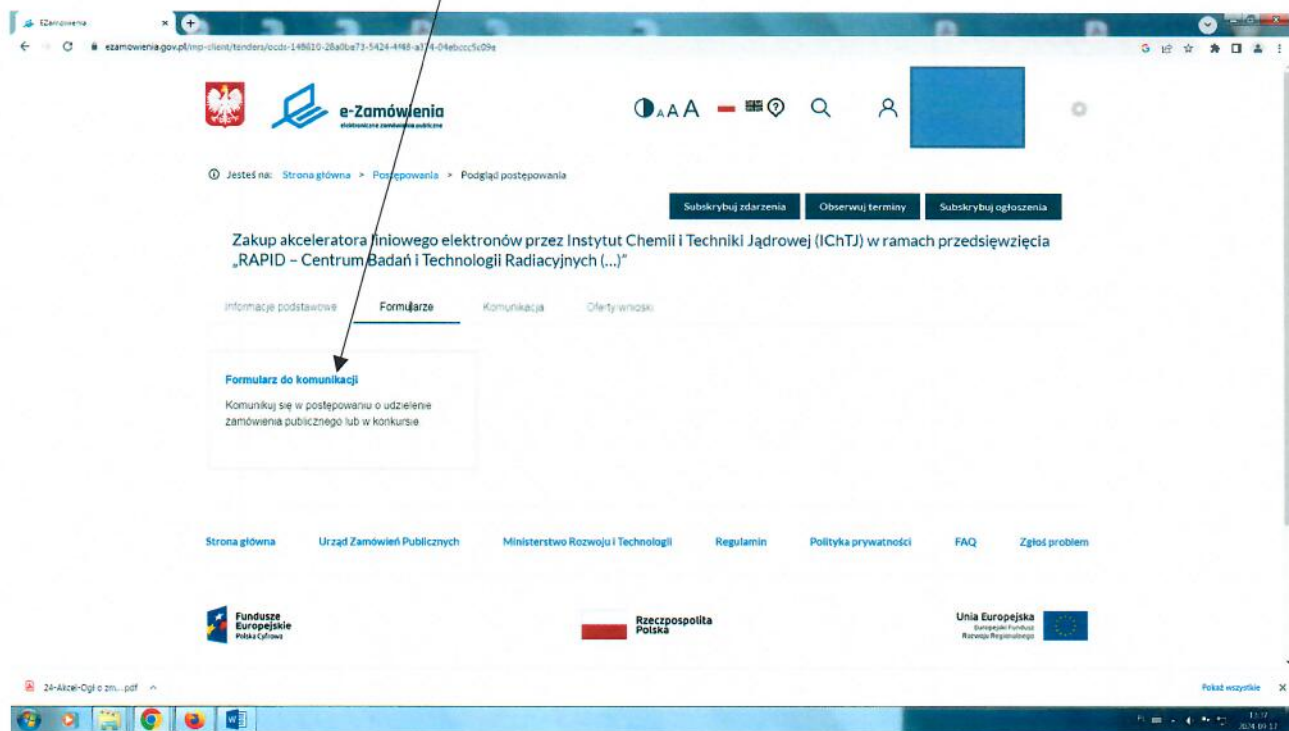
EZamówienia

ezamowienia.gov.pl/mp-client/tenders/ocds-148610-28a0be73-5424-4f48-a374-04ebccc5c09e

e-Zamówienia
elektroniczne zamówienia publiczne

AAA

Jesteś na: Strona główna > Postępowania > Podgląd postępowania

Subskrybuj zdarzenia | Obserwuj terminy | Subskrybuj ogłoszenia

Zakup akceleratora liniowego elektronów przez Instytut Chemii i Techniki Jądrowej (IChTJ) w ramach przedsięwzięcia „RAPID – Centrum Badań i Technologii Radiacyjnych (...)"

Informacje podstawowe | Formularze | Komunikacja | Oferty/wnioski

Formularz do komunikacji

Komunikuj się w postępowaniu o udzielenie zamówienia publicznego lub w konkursie

Strona główna | Urząd Zamówień Publicznych | Ministerstwo Rozwoju i Technologii | Regulamin | Polityka prywatności | FAQ | Zgłoś problem

Fundusze Europejskie Polska Cyfrowa

Rzeczpospolita Polska

Unia Europejska Europejski Fundusz Rozwoju Regionalnego

24-Akcel-Ogł o zm....pdf

Pokaż wszystkie

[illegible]